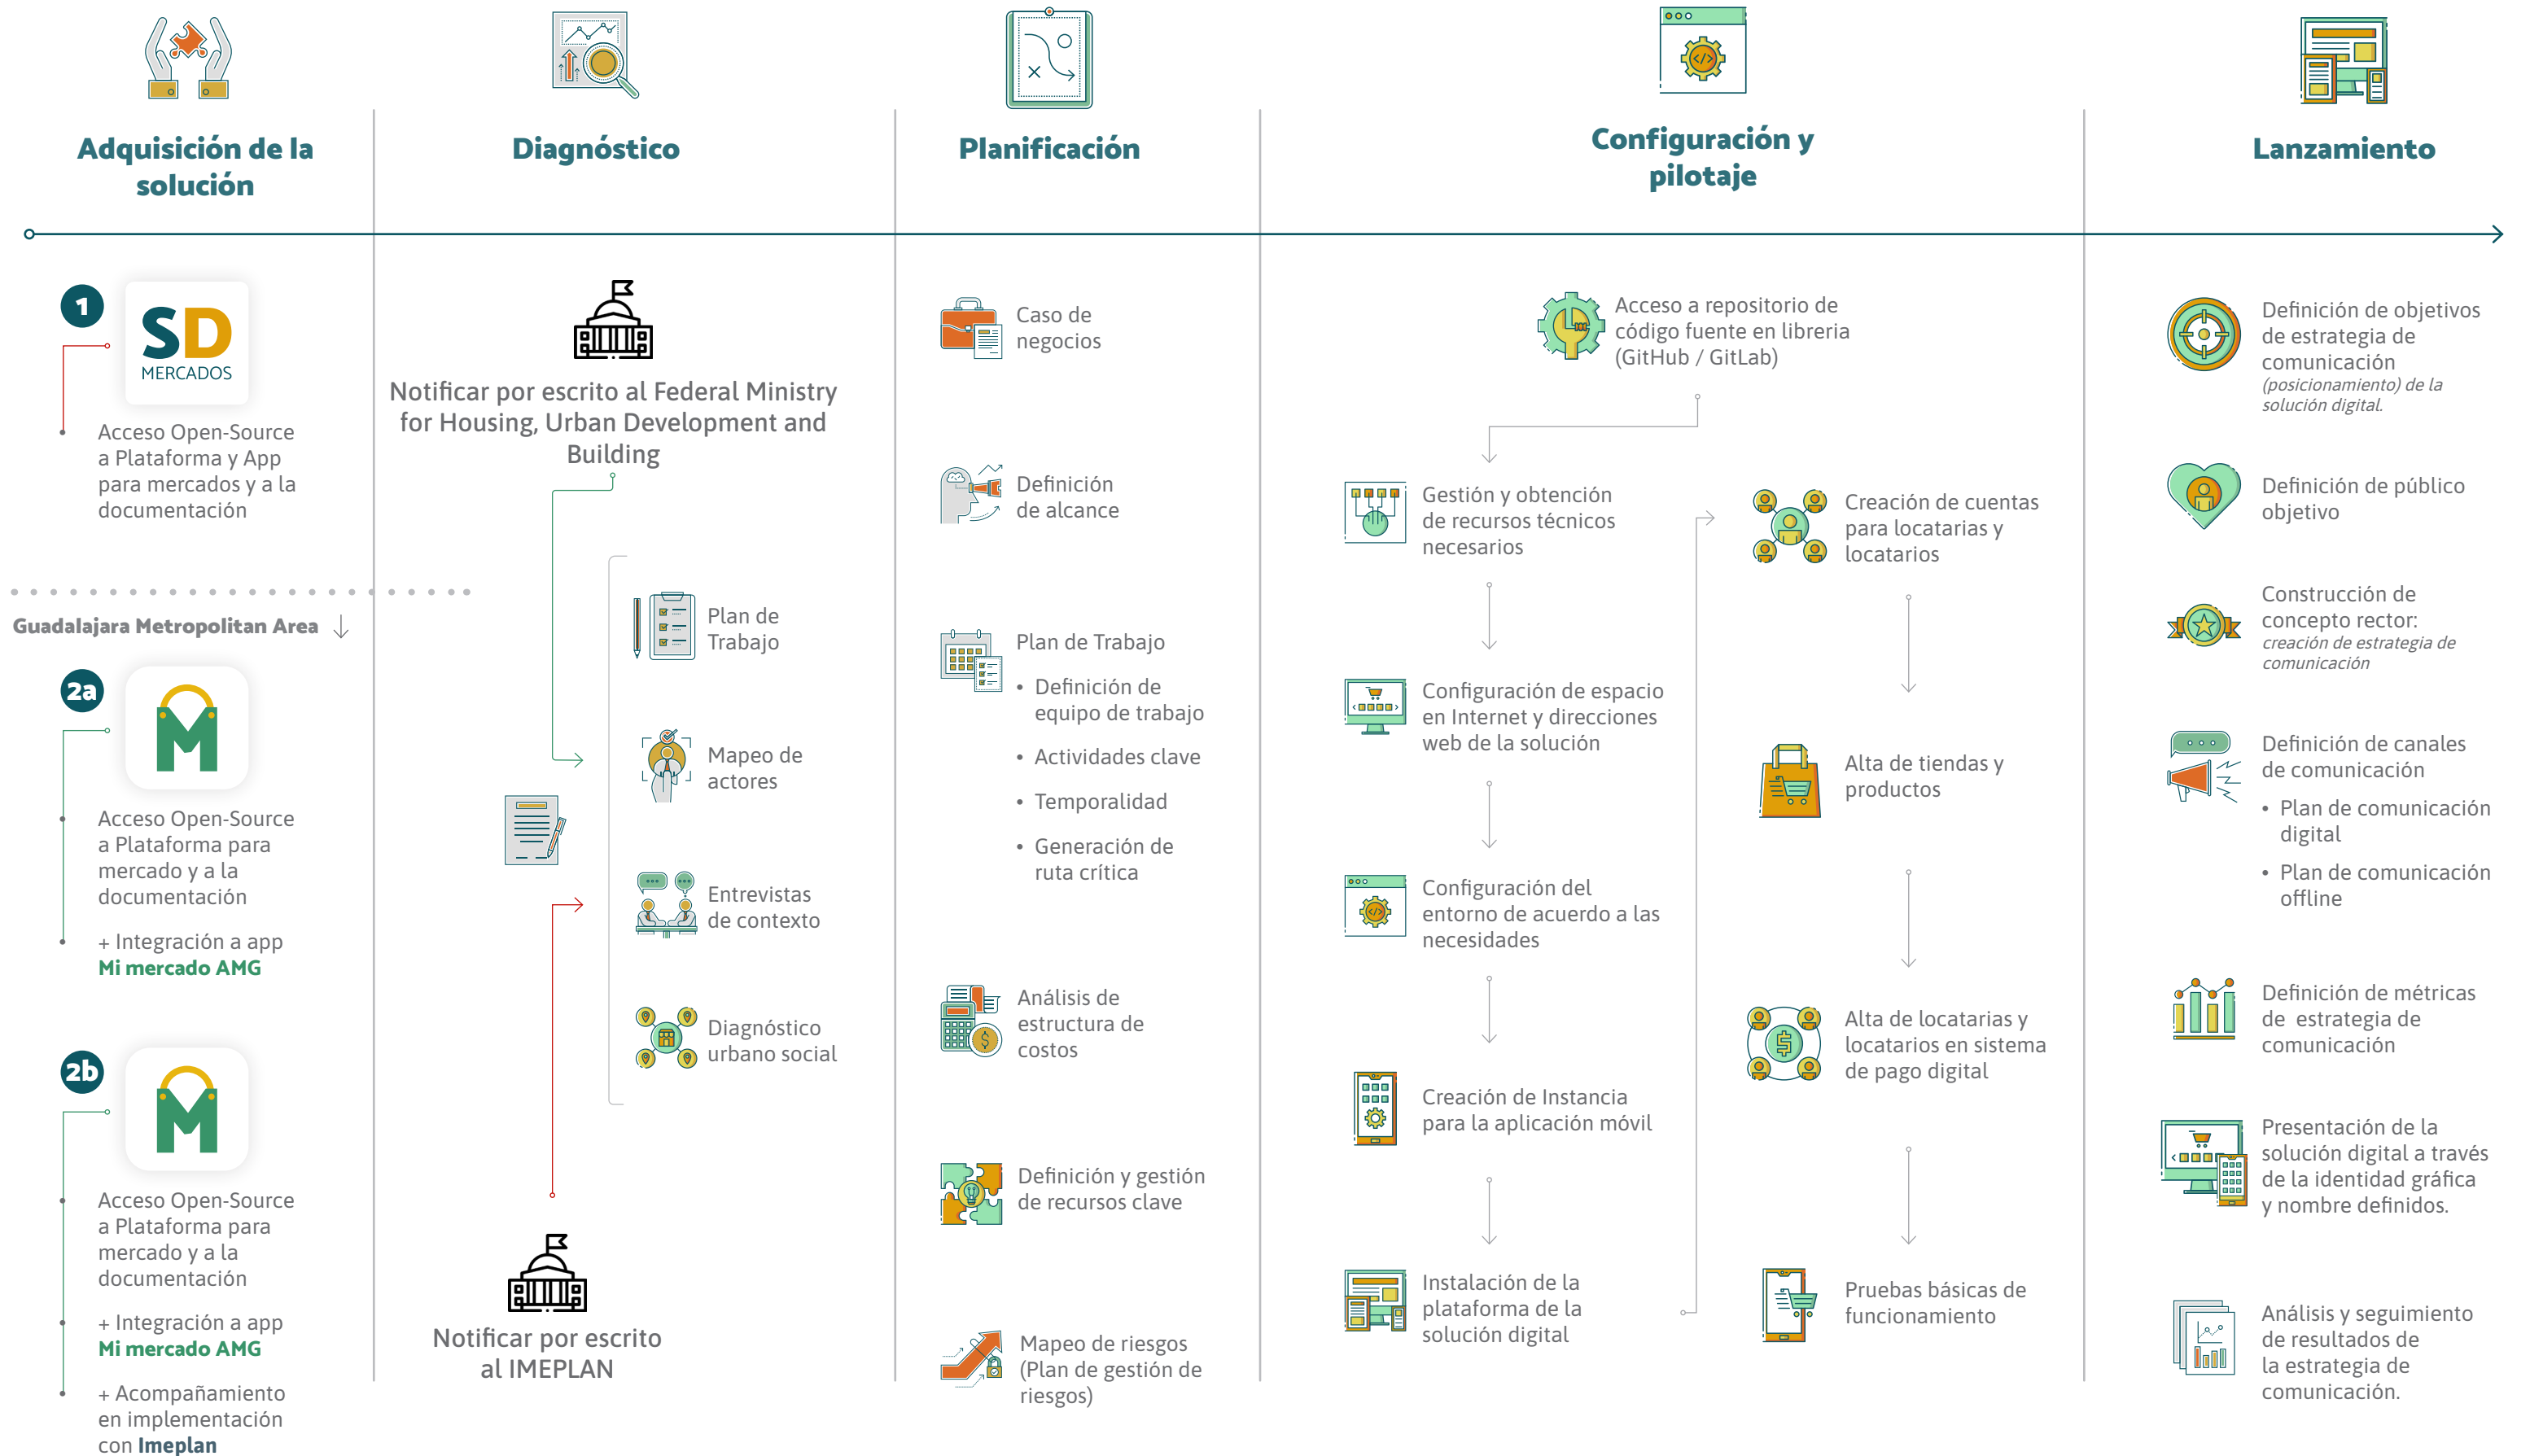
Adquisición de la solución

Diagnóstico

Planificación

Configuración y pilotaje

Lanzamiento

1

SD MERCADOS

Acceso Open-Source a Plataforma y App para mercados y a la documentación

Guadalajara Metropolitan Area

2a

Acceso Open-Source a Plataforma para mercado y a la documentación

+ Integración a app Mi mercado AMG

2b

Acceso Open-Source a Plataforma para mercado y a la documentación

+ Integración a app Mi mercado AMG

+ Acompañamiento en implementación con Imeplan

Notificar por escrito al Federal Ministry for Housing, Urban Development and Building

Plan de Trabajo

Mapeo de actores

Entrevistas de contexto

Diagnóstico urbano social

Notificar por escrito al IMEPLAN

Caso de negocios

Definición de alcance

Plan de Trabajo
• Definición de equipo de trabajo
• Actividades clave
• Temporalidad
• Generación de ruta crítica

Análisis de estructura de costos

Definición y gestión de recursos clave

Mapeo de riesgos (Plan de gestión de riesgos)

Acceso a repositorio de código fuente en libreria (GitHub / GitLab)

Gestión y obtención de recursos técnicos necesarios

Configuración de espacio en Internet y direcciones web de la solución

Configuración del entorno de acuerdo a las necesidades

Creación de Instancia para la aplicación móvil

Instalación de la plataforma de la solución digital

Creación de cuentas para locatarias y locatarios

Alta de tiendas y productos

Alta de locatarias y locatarios en sistema de pago digital

Pruebas básicas de funcionamiento

Definición de objetivos de estrategia de comunicación (posicionamiento) de la solución digital.

Definición de público objetivo

Construcción de concepto rector: creación de estrategia de comunicación

Definición de canales de comunicación
• Plan de comunicación digital
• Plan de comunicación offline

Definición de métricas de estrategia de comunicación

Presentación de la solución digital a través de la identidad gráfica y nombre definidos.

Análisis y seguimiento de resultados de la estrategia de comunicación.